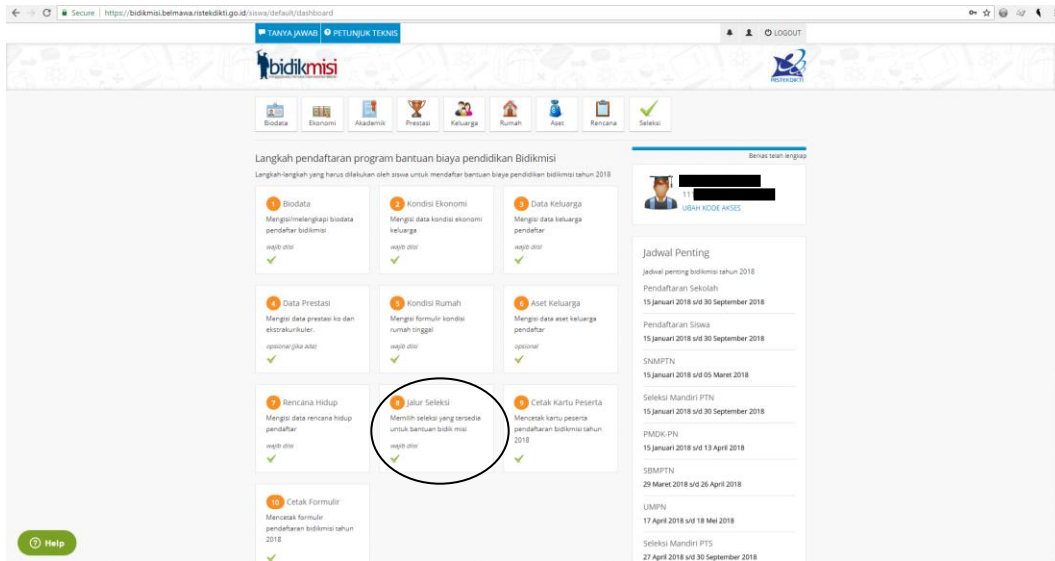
Secure | https://bidikmisi.belmawa.ristekdikti.go.id/siswa/default/dashboard

TANYA JAWAB  PETUNJUK TEKNIS

LOGOUT

bidikmisi

RISTEKDIKTI

Biodata  Ekonomi  Akademik  Prestasi  Keluarga  Rumah  Aset  Rencana  Seleksi

Langkah pendaftaran program bantuan biaya pendidikan Bidikmisi

Langkah-langkah yang harus dilakukan oleh siswa untuk mendaftar bantuan biaya pendidikan bidikmisi tahun 2018

1 Biodata
Mengisi/melengkapi biodata pendaftar bidikmisi
wajib diisi

2 Kondisi Ekonomi
Mengisi data kondisi ekonomi keluarga.
wajib diisi

3 Data Keluarga
Mengisi data keluarga pendaftar
wajib diisi

4 Data Prestasi
Mengisi data prestasi ko dan ekstrakurikuler.
opsional (jika ada)

5 Kondisi Rumah
Mengisi formulir kondisi rumah tinggal
wajib diisi

6 Aset Keluarga
Mengisi data aset keluarga pendaftar
opsional

7 Rencana Hidup
Mengisi data rencana hidup pendaftar
wajib diisi

8 Jalur Seleksi
Memilih seleksi yang tersedia untuk bantuan bidik misi
wajib diisi

9 Cetak Kartu Peserta
Mencetak kartu peserta pendaftaran bidikmisi tahun 2018

10 Cetak Formulir
Mencetak formulir pendaftaran bidikmisi tahun 2018

Berkas telah lengkap

11 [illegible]
UBAH KODE AKSES

Jadwal Penting
Jadwal penting bidikmisi tahun 2018

Pendaftaran Sekolah
15 Januari 2018 s/d 30 September 2018

Pendaftaran Siswa
15 Januari 2018 s/d 30 September 2018

SNMPTN
15 Januari 2018 s/d 05 Maret 2018

Seleksi Mandiri PTN
15 Januari 2018 s/d 30 September 2018

PMDK-PN
15 Januari 2018 s/d 13 April 2018

SBMPTN
29 Maret 2018 s/d 26 April 2018

UMPN
17 April 2018 s/d 18 Mei 2018

Seleksi Mandiri PTS
27 April 2018 s/d 30 September 2018

Help